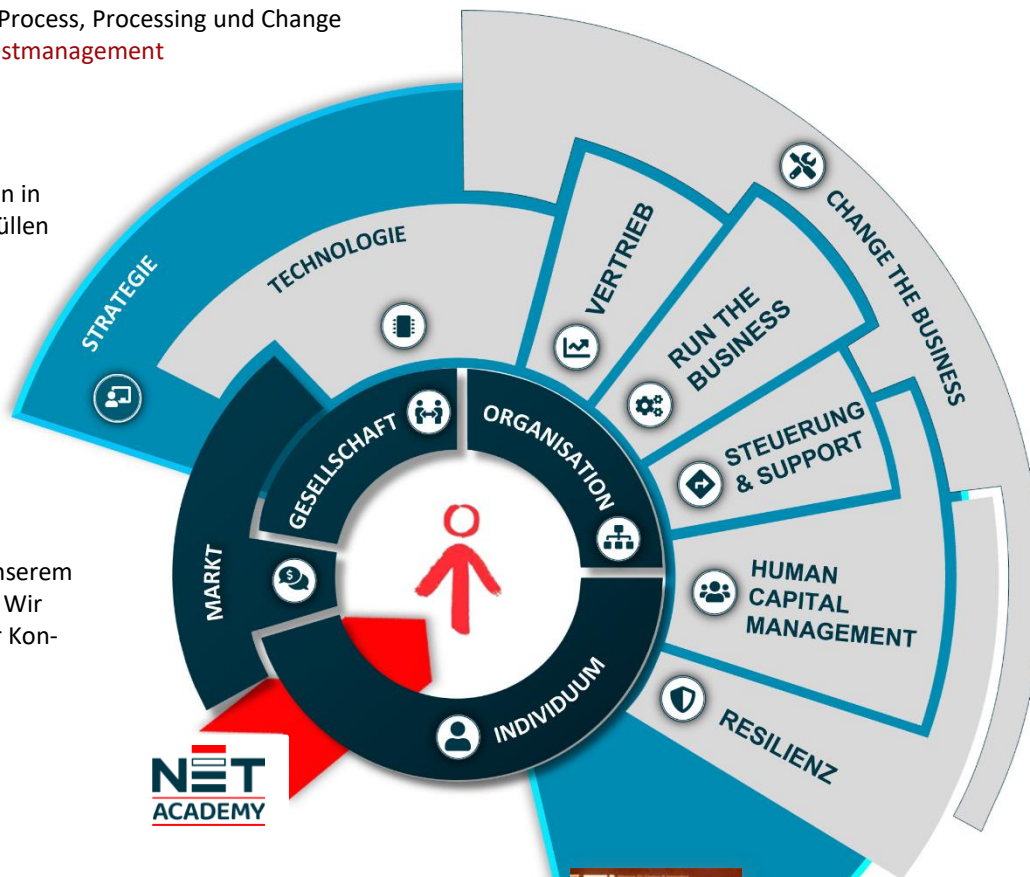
Process, Processing und Change
stmanagement

n in
üllen

nserem
Wir
r Kon-

STRATEGIE

TECHNOLOGIE

VERTRIEB

RUN THE BUSINESS

CHANGE THE BUSINESS

STEUERUNG & SUPPORT

HUMAN CAPITAL MANAGEMENT

RESILIENZ

GESELLSCHAFT

ORGANISATION

MARKT

INDIVIDUUM

NET ACADEMY